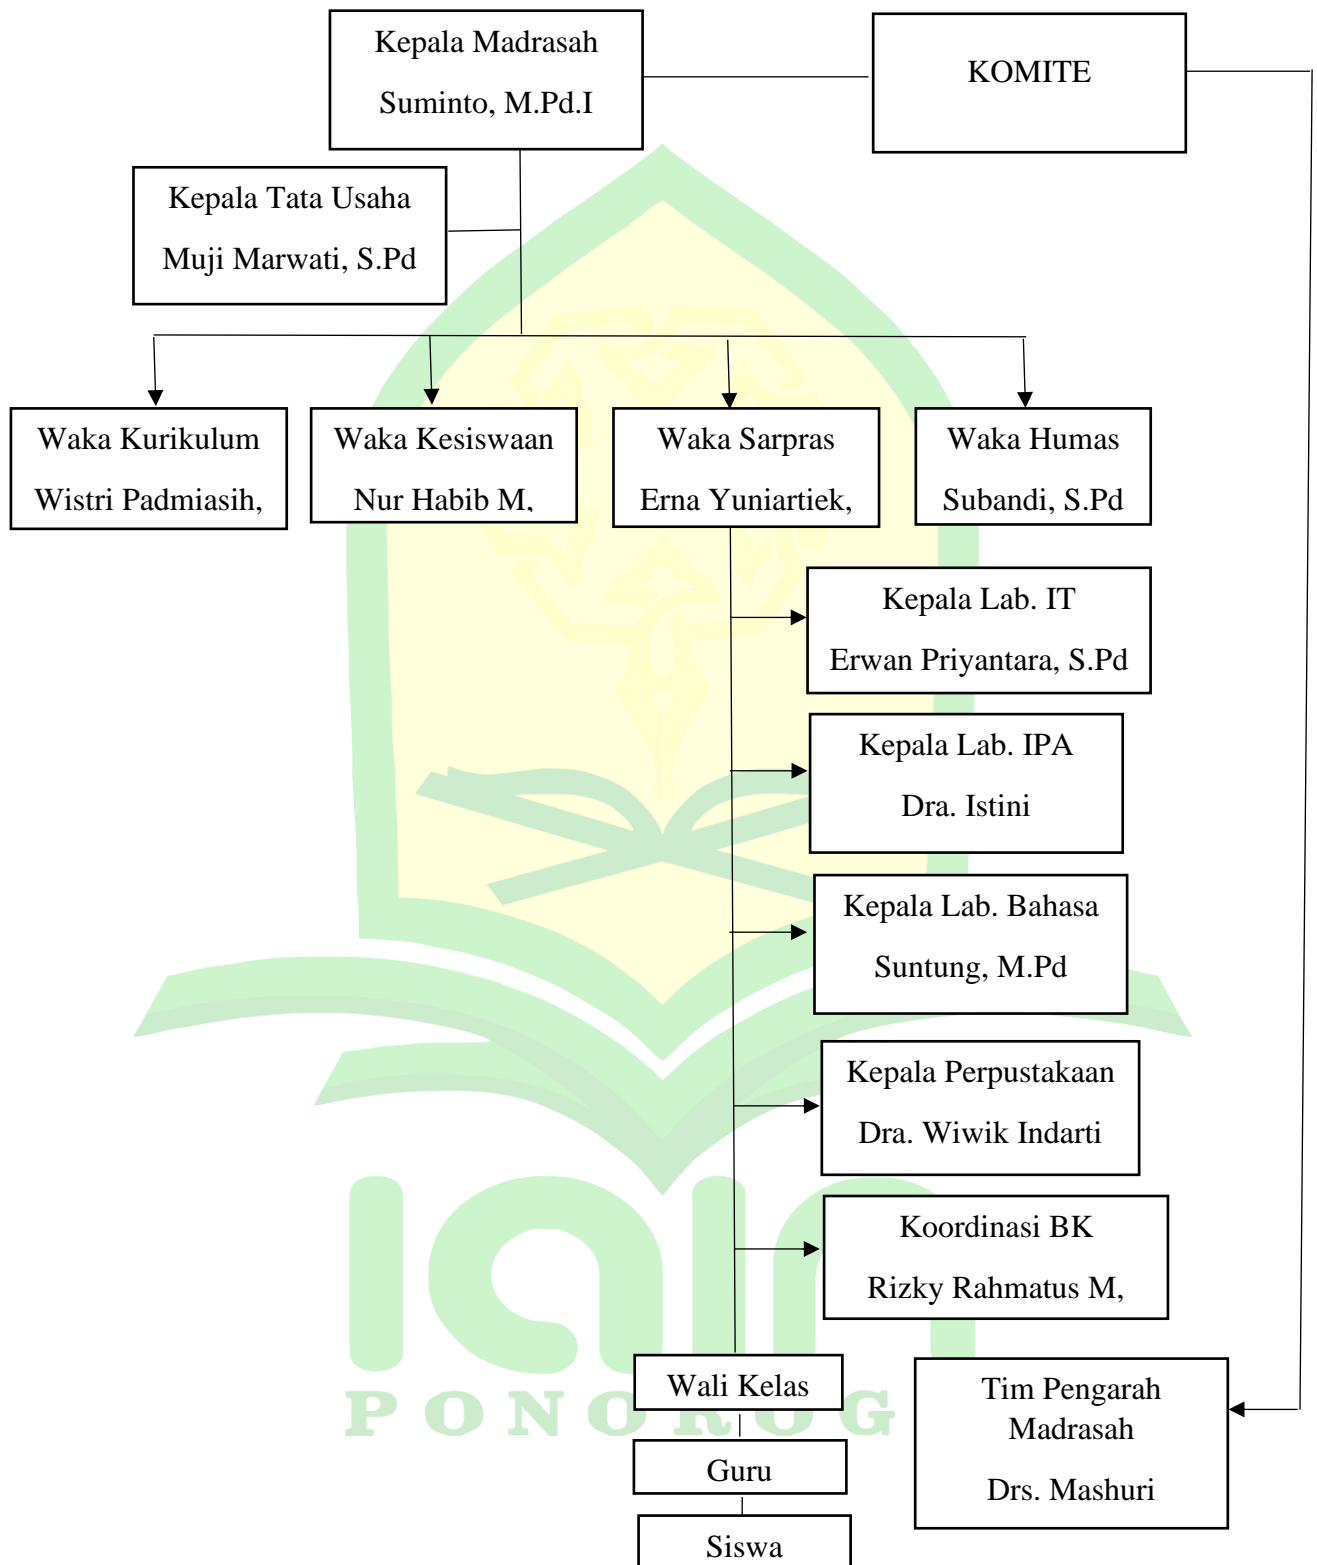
Kepala Madrasah
Suminto, M.Pd.I

KOMITE

Kepala Tata Usaha
Muji Marwati, S.Pd

Waka Kurikulum
Wistri Padmiasih,

Waka Kesiswaan
Nur Habib M,

Waka Sarpras
Erna Yuniartiek,

Waka Humas
Subandi, S.Pd

Kepala Lab. IT
Erwan Priyantara, S.Pd

Kepala Lab. IPA
Dra. Istini

Kepala Lab. Bahasa
Suntung, M.Pd

Kepala Perpustakaan
Dra. Wiwik Indarti

Koordinasi BK
Rizky Rahmatus M,

Wali Kelas

Guru

Siswa

Tim Pengarah Madrasah
Drs. Mashuri

PONOROGO